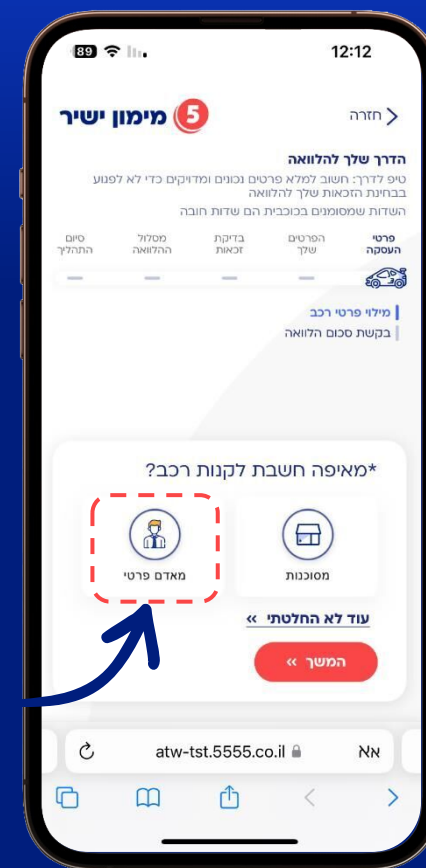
89 12:12

5 מימון ישיר

חזרה

הדרך שלך להלוואה
טיפ לדרך: חשוב למלא פרטים נכונים ומדויקים כדי לא לפגוע בבחינת הזכאות שלך להלוואה
השדות שמסומנים בכוכבית הם שדות חובה

פרטי העסקה
הפרטים שלך
בדיקת זכאות
מסלול ההלוואה
סיום התהליך

מילוי פרטי רכב
בקשת סכום הלוואה

*מאיפה חשבת לקנות רכב?

מסוכנות
מאדם פרטי

עוד לא החלטתי »

המשך »

אא atw-tst.5555.co.il